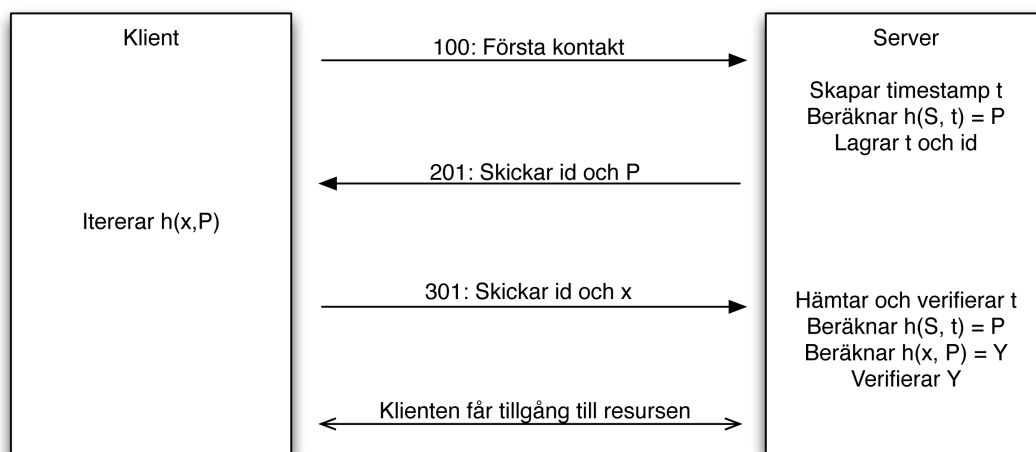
Klient

Itererar h(x,P)

100: Första kontakt

201: Skickar id och P

301: Skickar id och x

Klienten får tillgång till resursen

Server

Skapar timestamp t
Beräknar h(S, t) = P
Lagrar t och id

Hämtar och verifierar t
Beräknar h(S, t) = P
Beräknar h(x, P) = Y
Verifierar Y